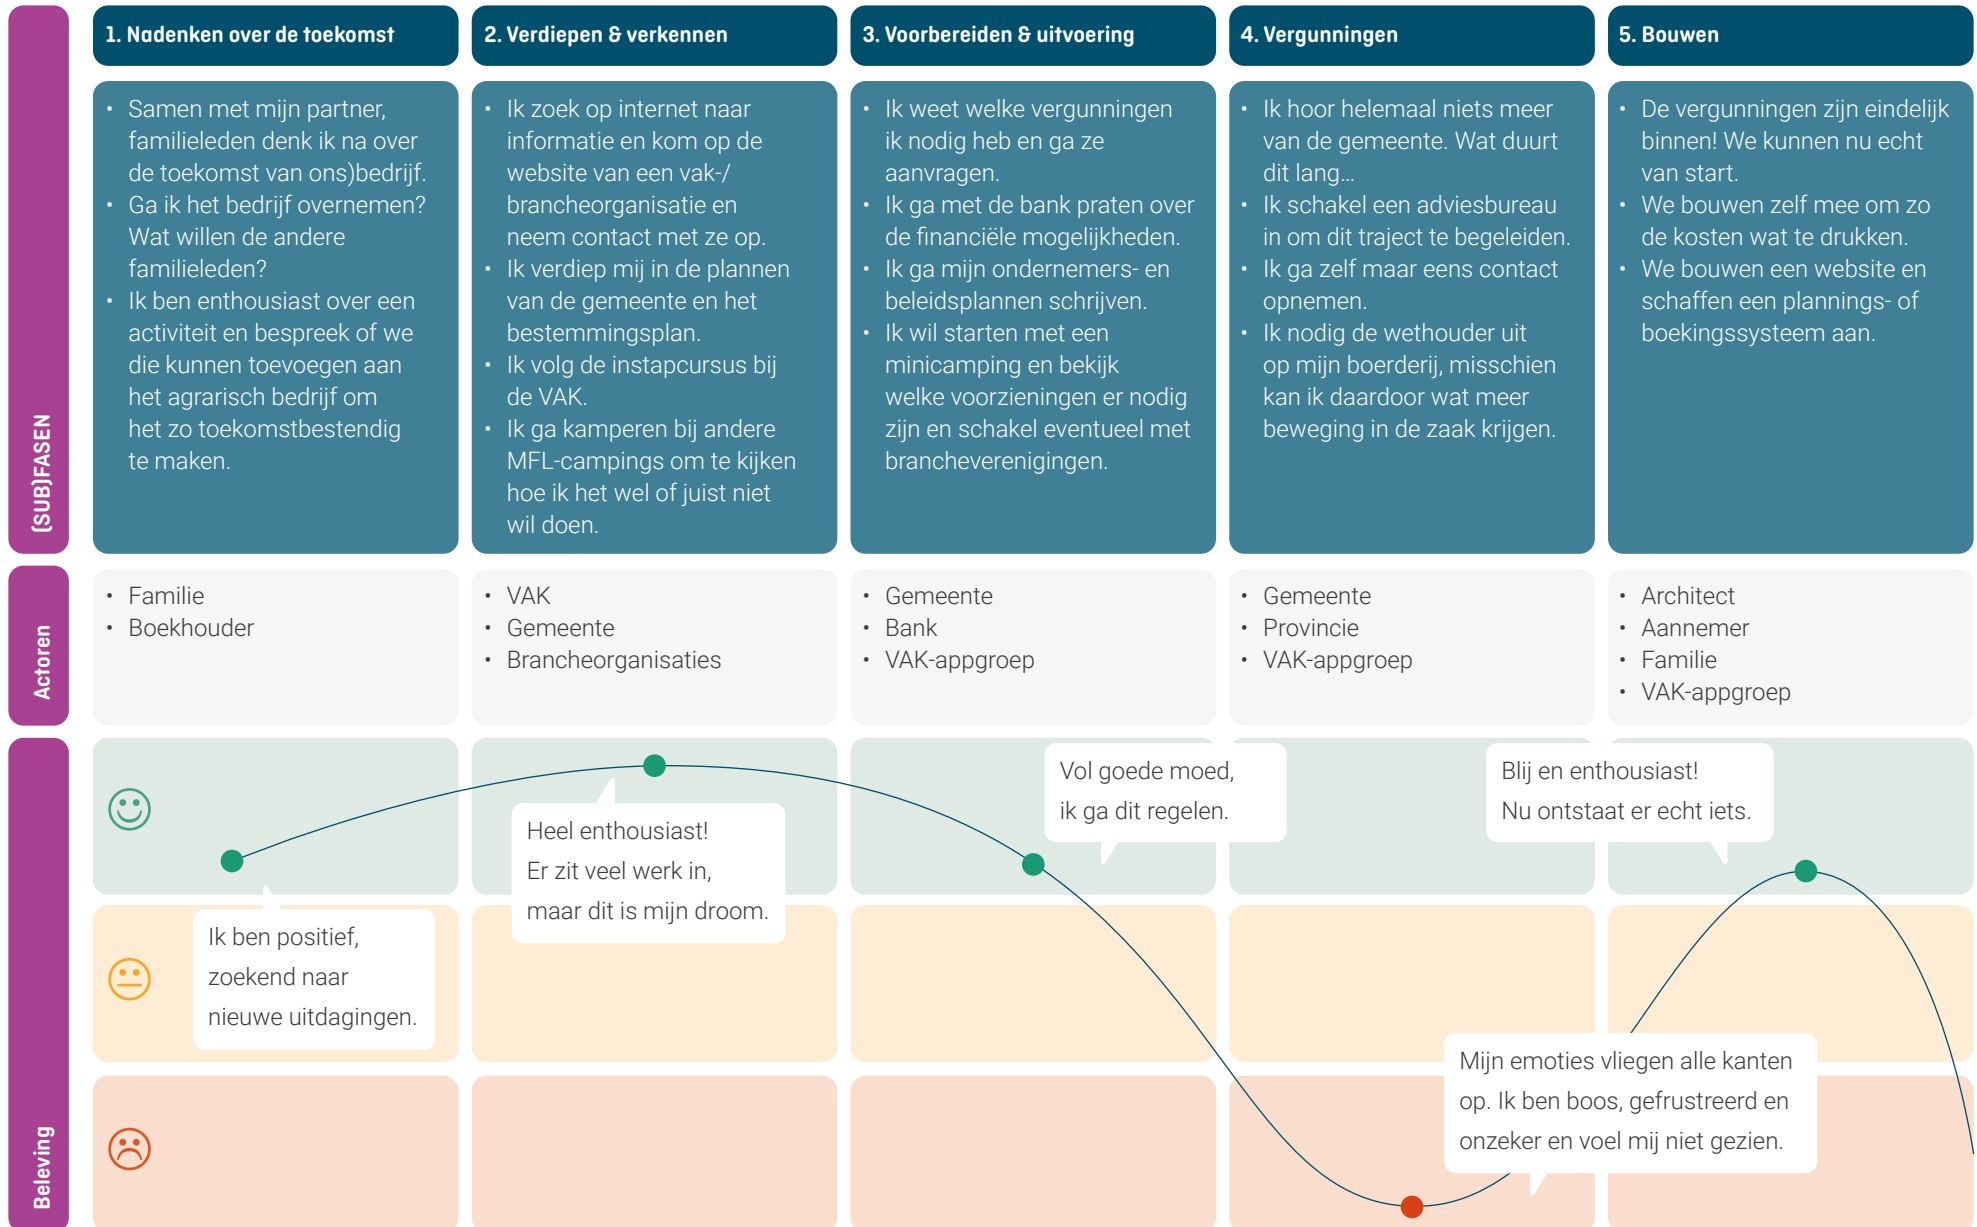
(SUB)FASEN

1. Nadenken over de toekomst

• Samen met mijn partner, familieleden denk ik na over de toekomst van ons)bedrijf.
• Ga ik het bedrijf overnemen? Wat willen de andere familieleden?
• Ik ben enthousiast over een activiteit en bespreek of we die kunnen toevoegen aan het agrarisch bedrijf om het zo toekomstbestendig te maken.

2. Verdiepen & verkennen

• Ik zoek op internet naar informatie en kom op de website van een vak-/ brancheorganisatie en neem contact met ze op.
• Ik verdiep mij in de plannen van de gemeente en het bestemmingsplan.
• Ik volg de instapcursus bij de VAK.
• Ik ga kamperen bij andere MFL-campings om te kijken hoe ik het wel of juist niet wil doen.

3. Voorbereiden & uitvoering

• Ik weet welke vergunningen ik nodig heb en ga ze aanvragen.
• Ik ga met de bank praten over de financiële mogelijkheden.
• Ik ga mijn ondernemers- en beleidsplannen schrijven.
• Ik wil starten met een minicamping en bekijk welke voorzieningen er nodig zijn en schakel eventueel met brancheverenigingen.

4. Vergunningen

• Ik hoor helemaal niets meer van de gemeente. Wat duurt dit lang...
• Ik schakel een adviesbureau in om dit traject te begeleiden.
• Ik ga zelf maar eens contact opnemen.
• Ik nodig de wethouder uit op mijn boerderij, misschien kan ik daardoor wat meer beweging in de zaak krijgen.

5. Bouwen

• De vergunningen zijn eindelijk binnen! We kunnen nu echt van start.
• We bouwen zelf mee om zo de kosten wat te drukken.
• We bouwen een website en schaffen een plannings- of boekingssysteem aan.

Actoren

• Familie
• Boekhouder

• VAK
• Gemeente
• Brancheorganisaties

• Gemeente
• Bank
• VAK-appgroep

• Gemeente
• Provincie
• VAK-appgroep

• Architect
• Aannemer
• Familie
• VAK-appgroep

Beleving

Ik ben positief, zoekend naar nieuwe uitdagingen.

Heel enthousiast! Er zit veel werk in, maar dit is mijn droom.

Vol goede moed, ik ga dit regelen.

Mijn emoties vliegen alle kanten op. Ik ben boos, gefrustreerd en onzeker en voel mij niet gezien.

Blij en enthousiast! Nu ontstaat er echt iets.